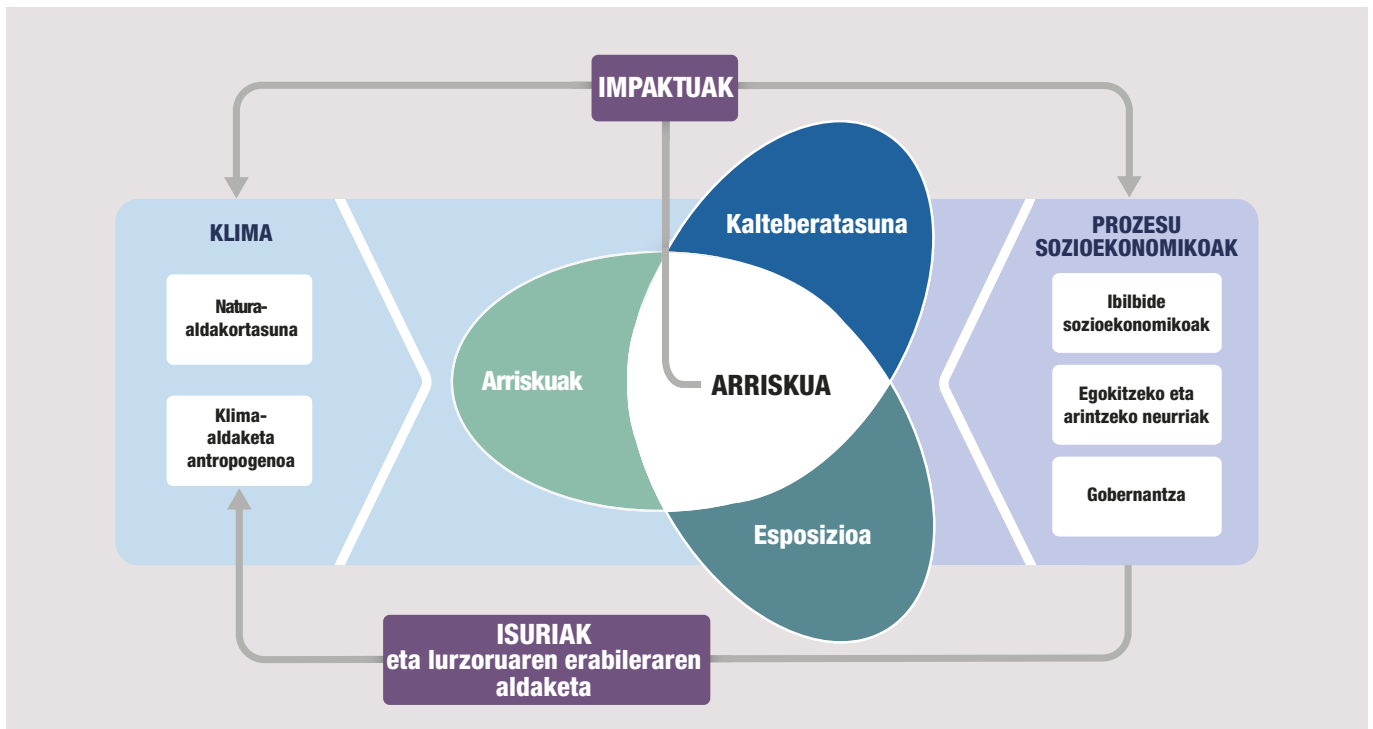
IMPAKTUAK

KLIMA

Natura-aldakortasuna

Klima-aldaketa antropogenoa

Kalteberatasuna

Arriskuak

ARRISKUA

Esposizioa

PROZESU SOZIOEKONOMIKOAK

Ibilbide sozioekonomikoak

Egokitzeko eta arintzeko neurriak

Gobernantza

ISURIAK
eta lurzoruaren erabileraren aldaketa